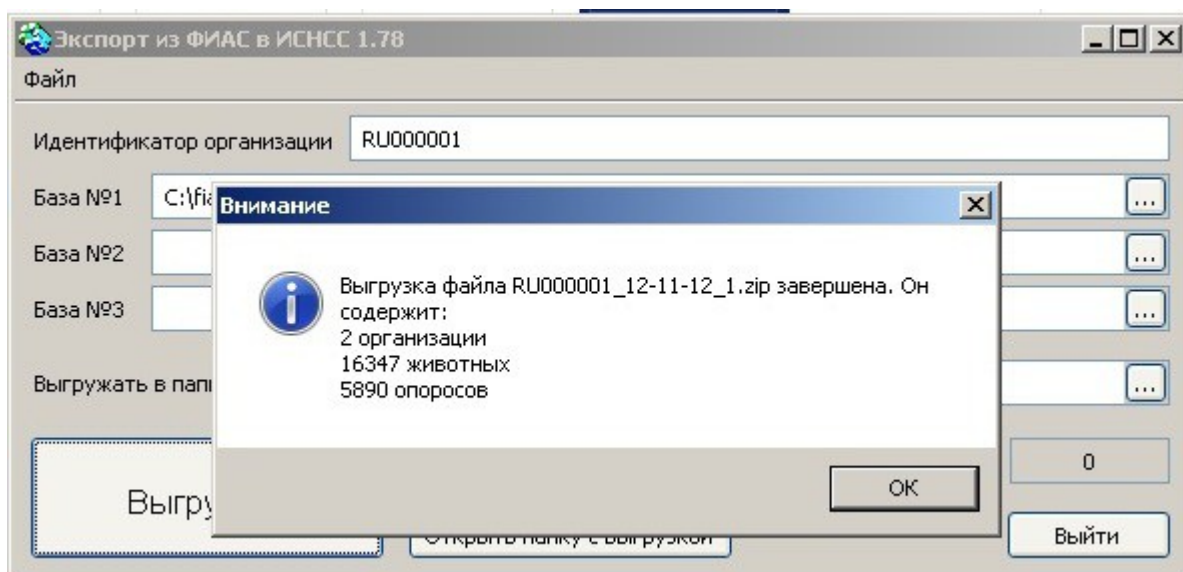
Экспорт из ФИАС в ИСНСС 1.78
Файл

Идентификатор организации RU000001

База №1 C:\fia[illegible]

База №2

База №3

Выгружать в папі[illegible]

Выгру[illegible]

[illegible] папку с выгрузкой

0

Выйти

Внимание

Выгрузка файла RU000001_12-11-12_1.zip завершена. Он содержит:
2 организации
16347 животных
5890 опоросов

OK